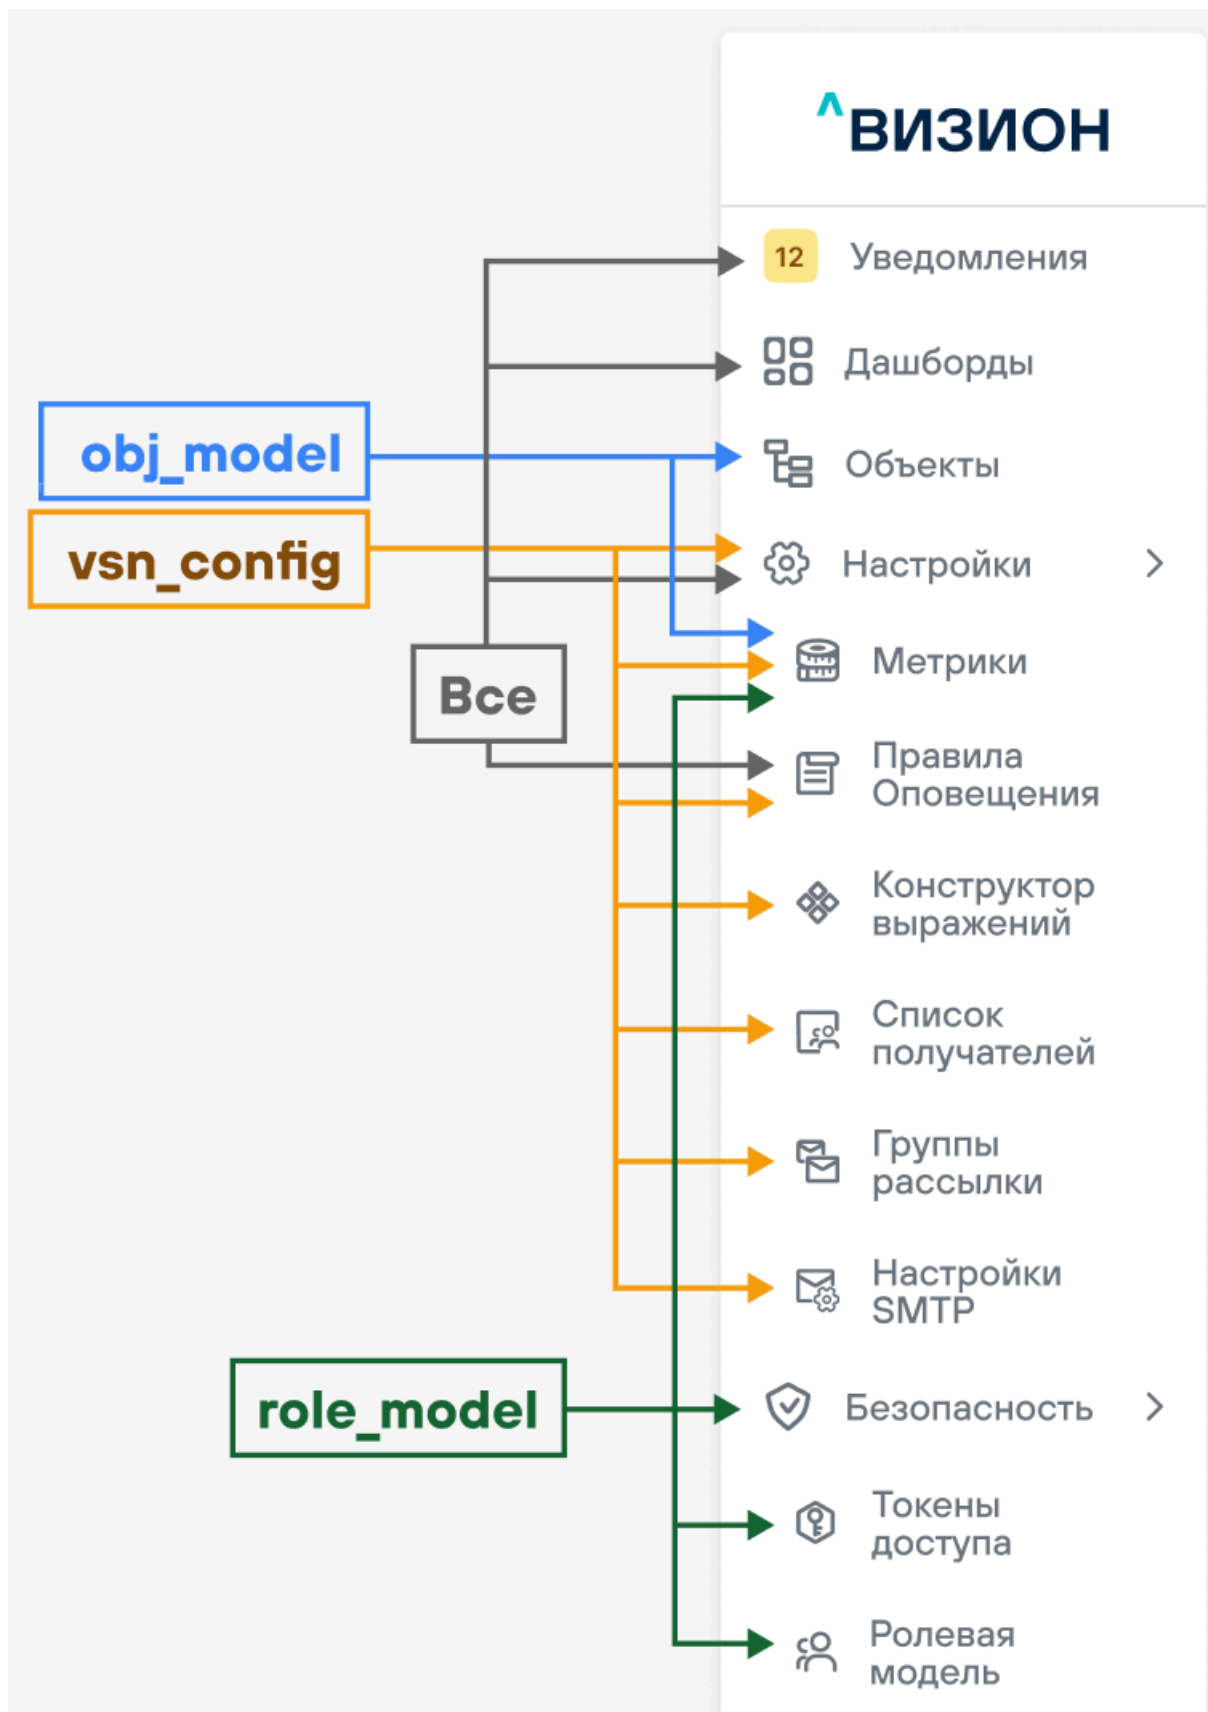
^ВИЗИОН

12 Уведомления

Дашборды

obj_model

Объекты

vsn_config

Настройки

Все

Метрики

Правила Оповещения

Конструктор выражений

Список получателей

Группы рассылки

Настройки SMTP

role_model

Безопасность

Токены доступа

Ролевая модель